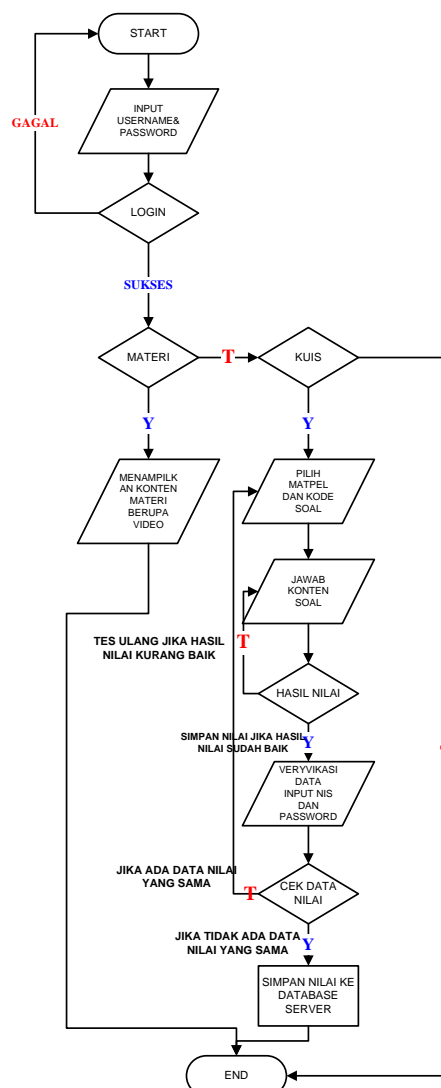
START

INPUT USERNAME& PASSWORD

GAGAL

LOGIN

SUKSES

MATERI

T

KUIS

Y

Y

MENAMPILKAN KONTEN MATERI BERUPA VIDEO

PILIH MATPEL DAN KODE SOAL

JAWAB KONTEN SOAL

TES ULANG JIKA HASIL NILAI KURANG BAIK

T

HASIL NILAI

SIMPAN NILAI JIKA HASIL NILAI SUDAH BAIK

Y

VERYVIKASI DATA INPUT NIS DAN PASSWORD

JIKA ADA DATA NILAI YANG SAMA

T

CEK DATA NILAI

JIKA TIDAK ADA DATA NILAI YANG SAMA

Y

SIMPAN NILAI KE DATABASE SERVER

END